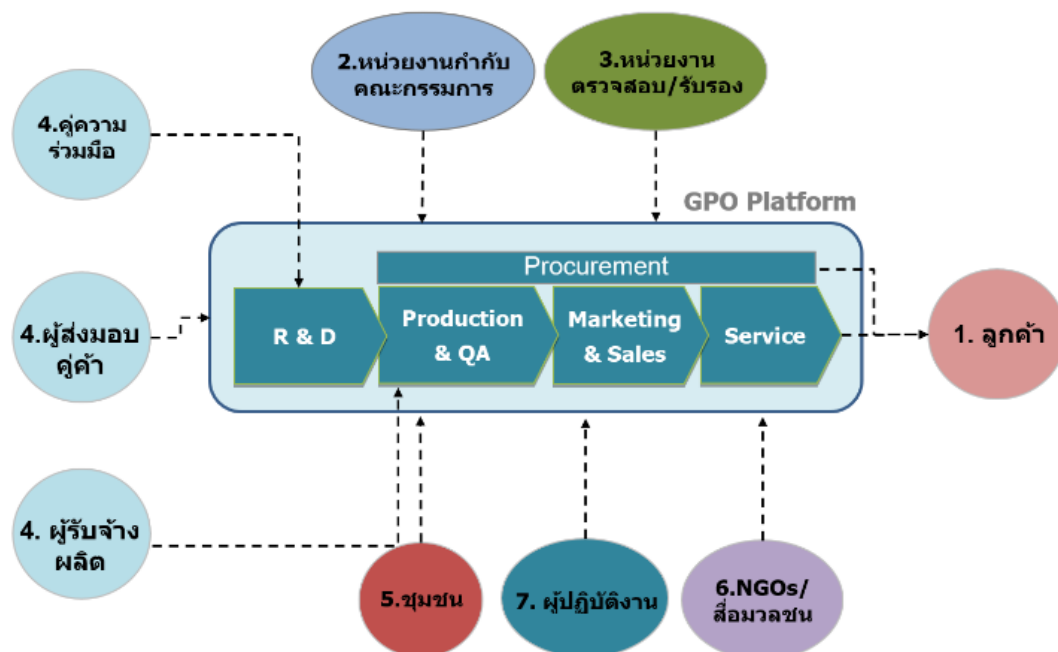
2.หน่วยงานกำกับ คณะกรรมการ

3.หน่วยงาน ตรวจสอบ/รับรอง

4.คู่ความ ร่วมมือ

GPO Platform

Procurement

4.ผู้ส่งมอบ คู่ค้า

R & D

Production & QA

Marketing & Sales

Service

1. ลูกค้า

4. ผู้รับจ้าง ผลิต

5.ชุมชน

7. ผู้ปฏิบัติงาน

6.NGOs/ สื่อมวลชน